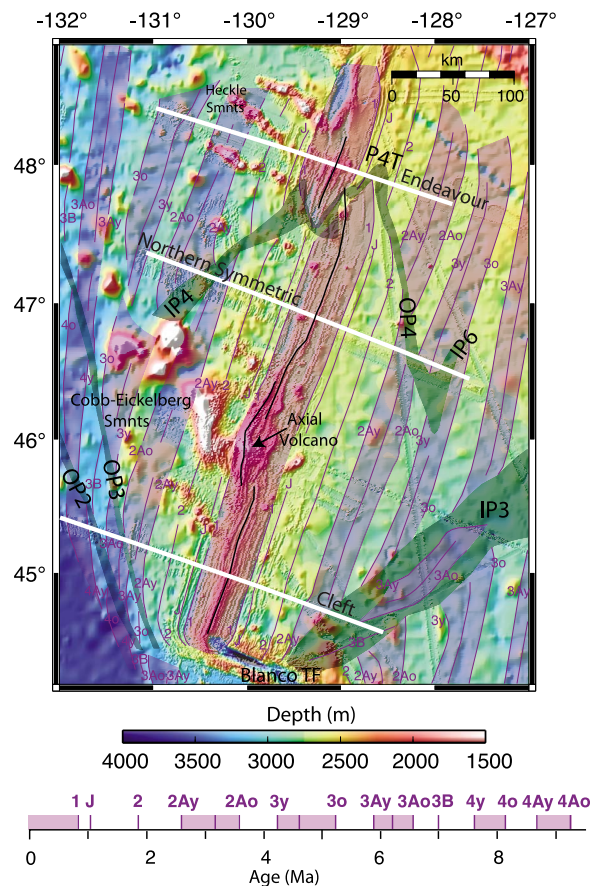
-132° -131° -130° -129° -128° -127°

km
0 50 100

Heckle Smnts

48°

P4T Endeavour

3Ao
3B 3Ay
3o
3y
2Ay
2Ao
2Ay
2Ao
3y
3o
3Ay

Northern Symmetric

47°

IP4

4o

OP4

IP6

3o
4y

Cobb-Eickelberg Smnts

2Ay

Axial Volcano

46°

3y
2Ao
2Ay
2Ao
3y

OP2
OP3

3B

J

IP3

45°

2Ay
3Ay
3Ao
3o

Cleft

3B

Blanco TF
2Ay 2Ao
3Ao 3Ay

Depth (m)
4000 3500 3000 2500 2000 1500

1 J 2 2Ay 2Ao 3y 3o 3Ay 3Ao 3B 4y 4o 4Ay 4Ao

0 2 4 6 8
Age (Ma)